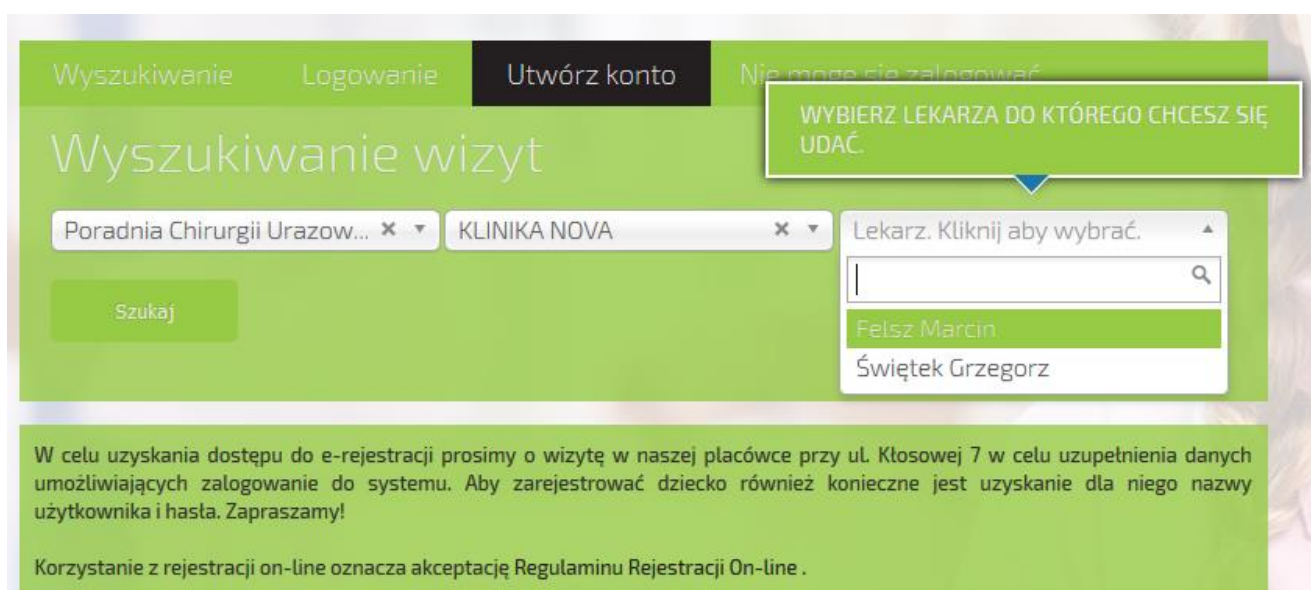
Wyszukiwanie Logowanie Utwórz konto Nie mogę się zalogować

WYBIERZ LEKARZA DO KTÓREGO CHCESZ SIĘ UDAĆ.

Wyszukiwanie wizyt

Poradnia Chirurgii Urazow... × ▾ KLINIKA NOVA × ▾ Lekarz. Kliknij aby wybrać. ▴

Szukaj

Felsz Marcin
Świętek Grzegorz

W celu uzyskania dostępu do e-rejestracji prosimy o wizytę w naszej placówce przy ul. Kłosowej 7 w celu uzupełnienia danych umożliwiających zalogowanie do systemu. Aby zarejestrować dziecko również konieczne jest uzyskanie dla niego nazwy użytkownika i hasła. Zapraszamy!

Korzystanie z rejestracji on-line oznacza akceptację Regulaminu Rejestracji On-line .